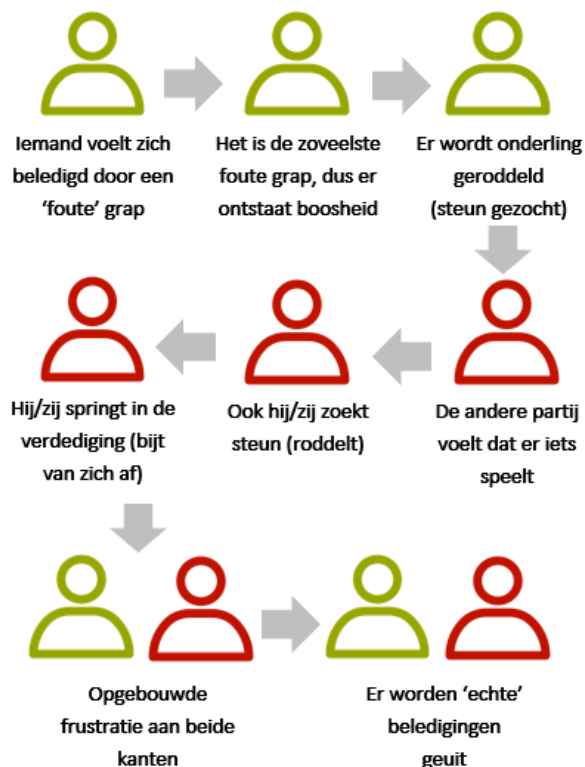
Iemand voelt zich beledigd door een 'foute' grap

Het is de zoveelste foute grap, dus er ontstaat boosheid

Er wordt onderling geroddeld (steun gezocht)

De andere partij voelt dat er iets speelt

Ook hij/zij zoekt steun (roddelt)

Hij/zij springt in de verdediging (bijt van zich af)

Opgebouwde frustratie aan beide kanten

Er worden 'echte' beledigingen geuit